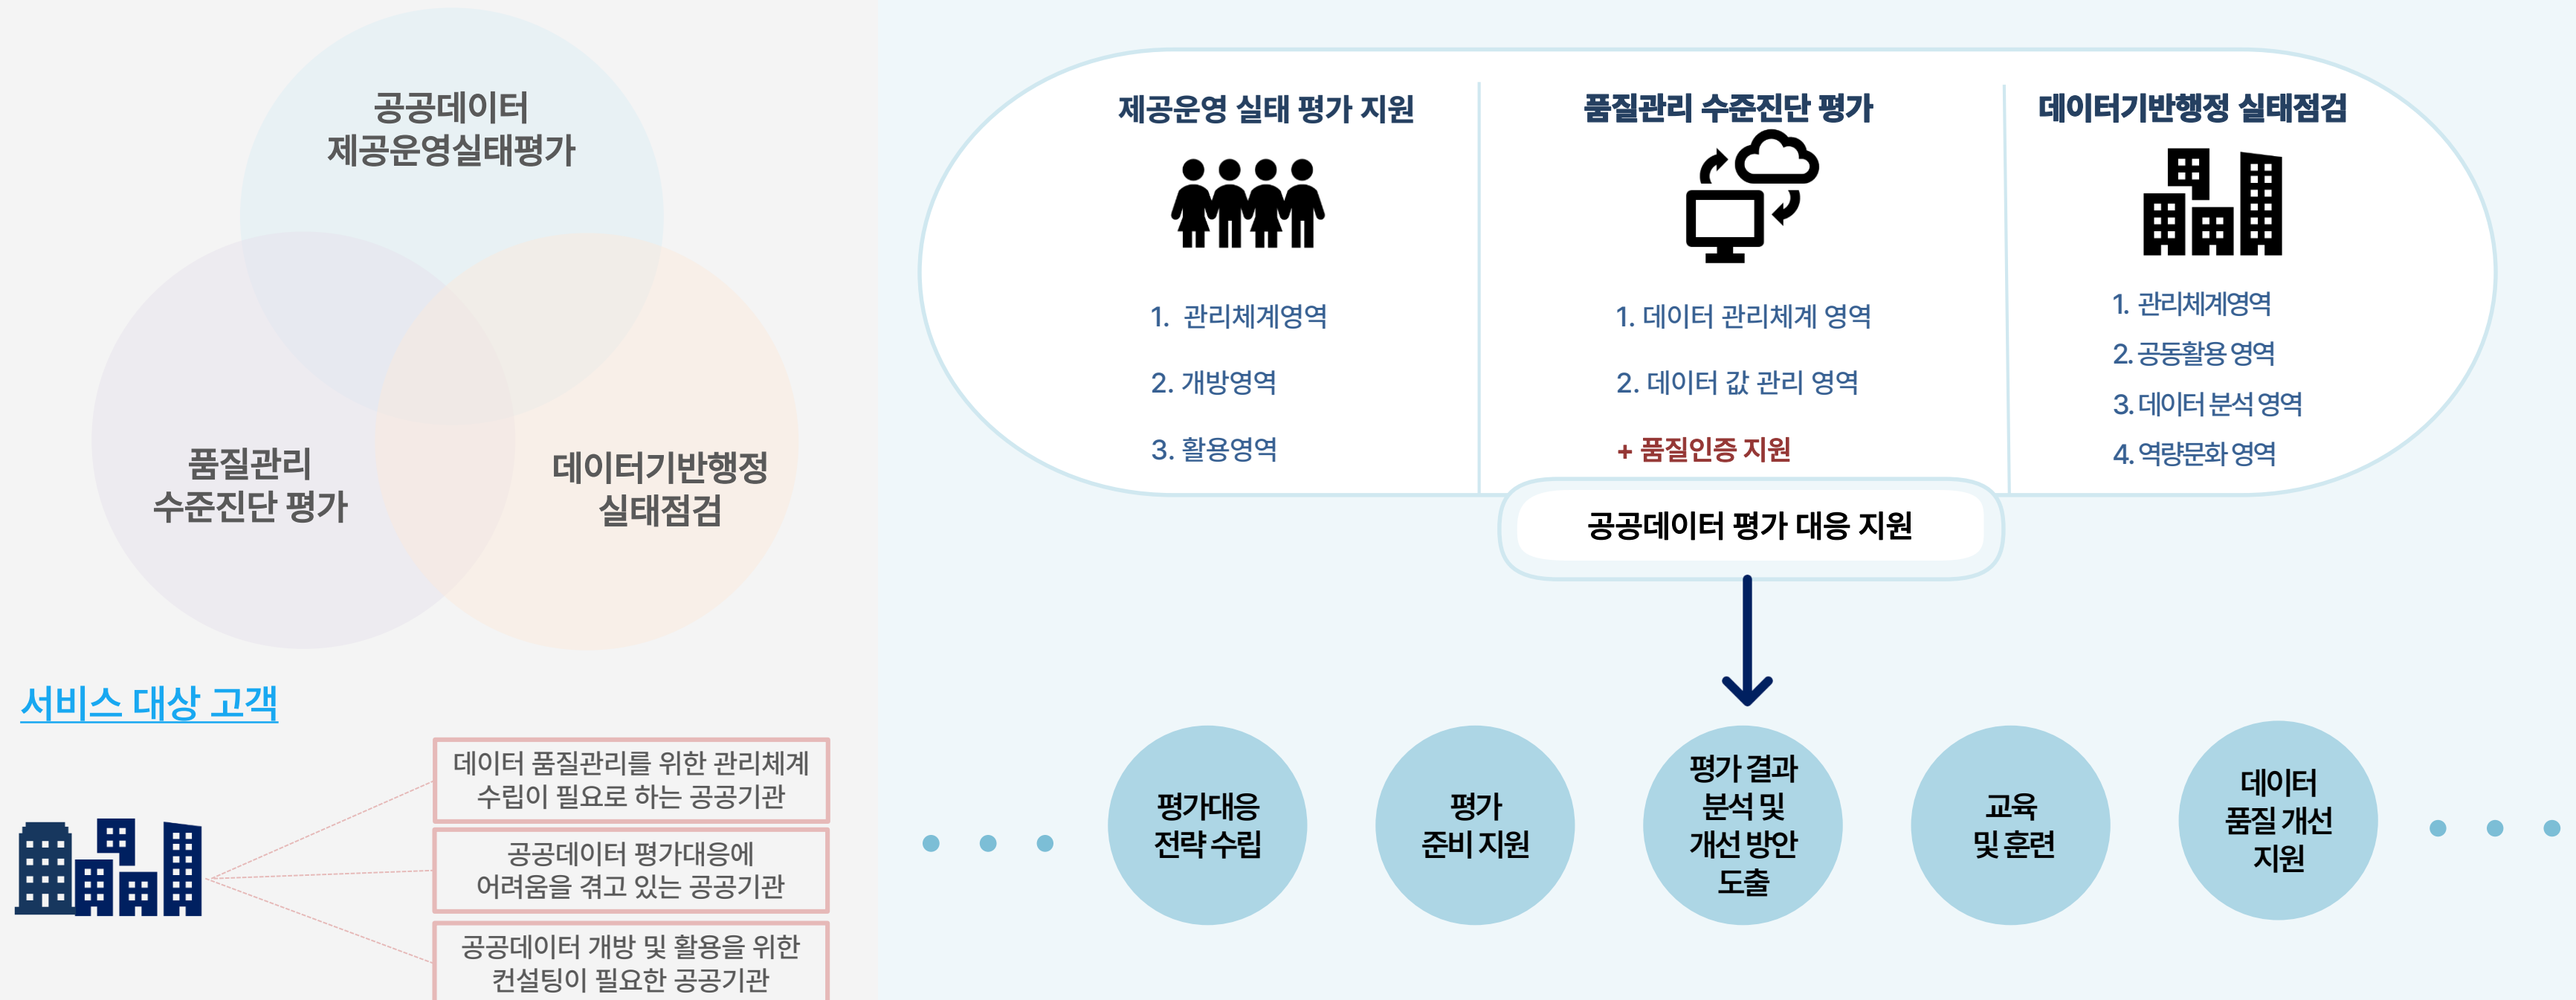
공공데이터
제공운영실태평가

품질관리
수준진단 평가

데이터기반행정
실태점검

서비스 대상 고객

데이터 품질관리를 위한 관리체계 수립이 필요로 하는 공공기관

공공데이터 평가대응에 어려움을 겪고 있는 공공기관

공공데이터 개방 및 활용을 위한 컨설팅이 필요한 공공기관

제공운영 실태 평가 지원

1. 관리체계영역
2. 개방영역
3. 활용영역

품질관리 수준진단 평가

1. 데이터 관리체계 영역
2. 데이터 값 관리 영역
+ 품질인증 지원

데이터기반행정 실태점검

1. 관리체계영역
2. 공동활용 영역
3. 데이터 분석 영역
4. 역량문화 영역

공공데이터 평가 대응 지원

평가대응
전략 수립

평가
준비 지원

평가 결과
분석 및
개선 방안
도출

교육
및 훈련

데이터
품질 개선
지원